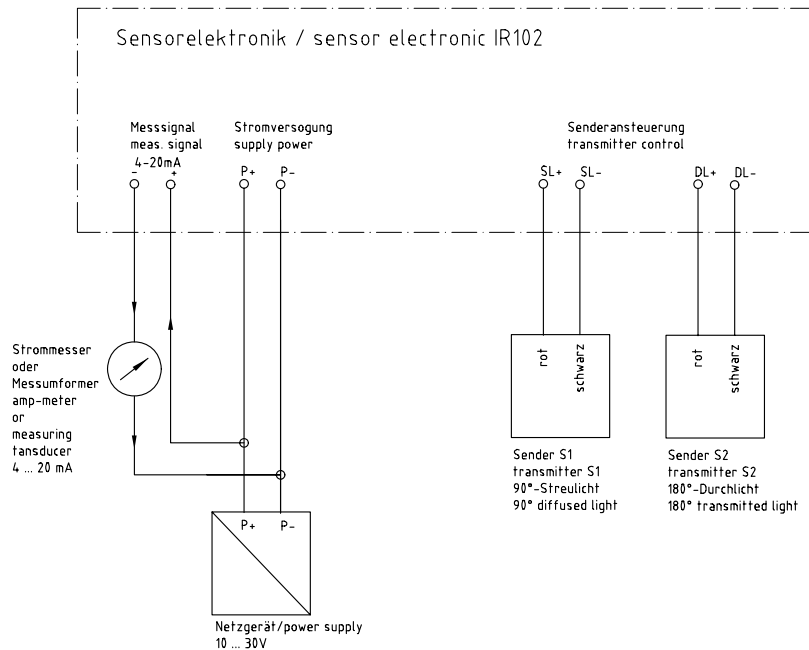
Sensorelektronik / sensor electronic IR102

Messsignal
meas. signal
4-20mA
-　+

Stromversogung
supply power
P+　P-

Senderansteuerung
transmitter control
SL+　SL-

DL+　DL-

Strommesser
oder
Messumformer
amp-meter
or
measuring
tansducer
4 ... 20 mA

rot
schwarz

rot
schwarz

Sender S1
transmitter S1
90°-Streulicht
90° diffused light

Sender S2
transmitter S2
180°-Durchlicht
180° transmitted light

P+　P-

Netzgerät/power supply
10 ... 30V